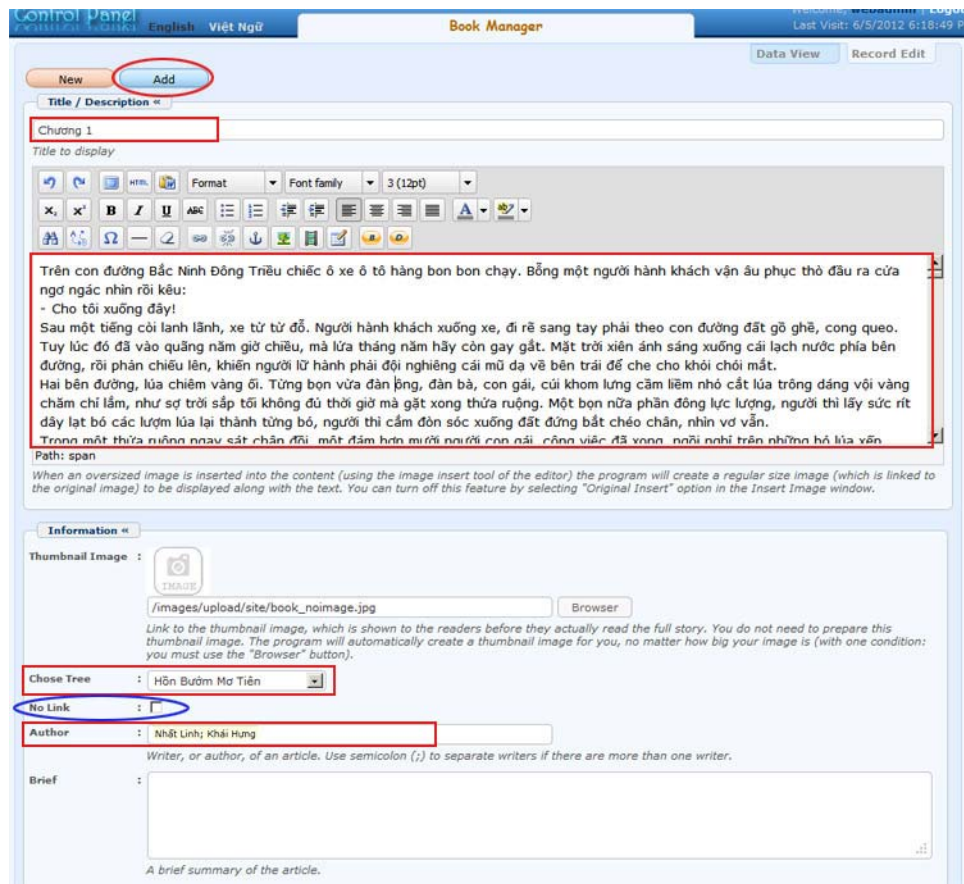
Control Panel English Việt Ngữ

Book Manager

Welcome: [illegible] | Logo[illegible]
Last Visit: 6/5/2012 6:18:49 P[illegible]

Data View Record Edit

New Add

Title / Description «

Chương 1

Title to display

Format Font family 3 (12pt)

Trên con đường Bắc Ninh Đông Triều chiếc ô xe ô tô hàng bon bon chạy. Bỗng một người hành khách vận âu phục thò đầu ra cửa ngơ ngác nhìn rồi kêu:
- Cho tôi xuống đây!
Sau một tiếng còi lanh lảnh, xe từ từ đỗ. Người hành khách xuống xe, đi rẽ sang tay phải theo con đường đất gồ ghề, cong queo. Tuy lúc đó đã vào quãng năm giờ chiều, mà lửa tháng năm hãy còn gay gắt. Mặt trời xiên ánh sáng xuống cái lạch nước phía bên đường, rồi phản chiếu lên, khiến người lữ hành phải đội nghiêng cái mũ dạ về bên trái để che cho khỏi chói mắt.
Hai bên đường, lúa chiêm vàng ối. Từng bọn vừa đàn ông, đàn bà, con gái, cúi khom lưng cầm liềm nhỏ cắt lúa trông dáng vội vàng chăm chỉ lắm, như sợ trời sắp tối không đủ thời giờ mà gặt xong thửa ruộng. Một bọn nữa phần đông lực lượng, người thì lấy sức rít dây lạt bó các lượm lúa lại thành từng bó, người thì cầm đòn sóc xuống đất đứng bắt chéo chân, nhìn vơ vẩn.
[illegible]

Path: span

When an oversized image is inserted into the content (using the image insert tool of the editor) the program will create a regular size image (which is linked to the original image) to be displayed along with the text. You can turn off this feature by selecting "Original Insert" option in the Insert Image window.

Information «

Thumbnail Image :

IMAGE

/images/upload/site/book_noimage.jpg Browser

Link to the thumbnail image, which is shown to the readers before they actually read the full story. You do not need to prepare this thumbnail image. The program will automatically create a thumbnail image for you, no matter how big your image is (with one condition: you must use the "Browser" button).

Chose Tree : Hồn Bướm Mơ Tiên

No Link :

Author : Nhất Linh; Khái Hưng

Writer, or author, of an article. Use semicolon (;) to separate writers if there are more than one writer.

Brief :

A brief summary of the article.